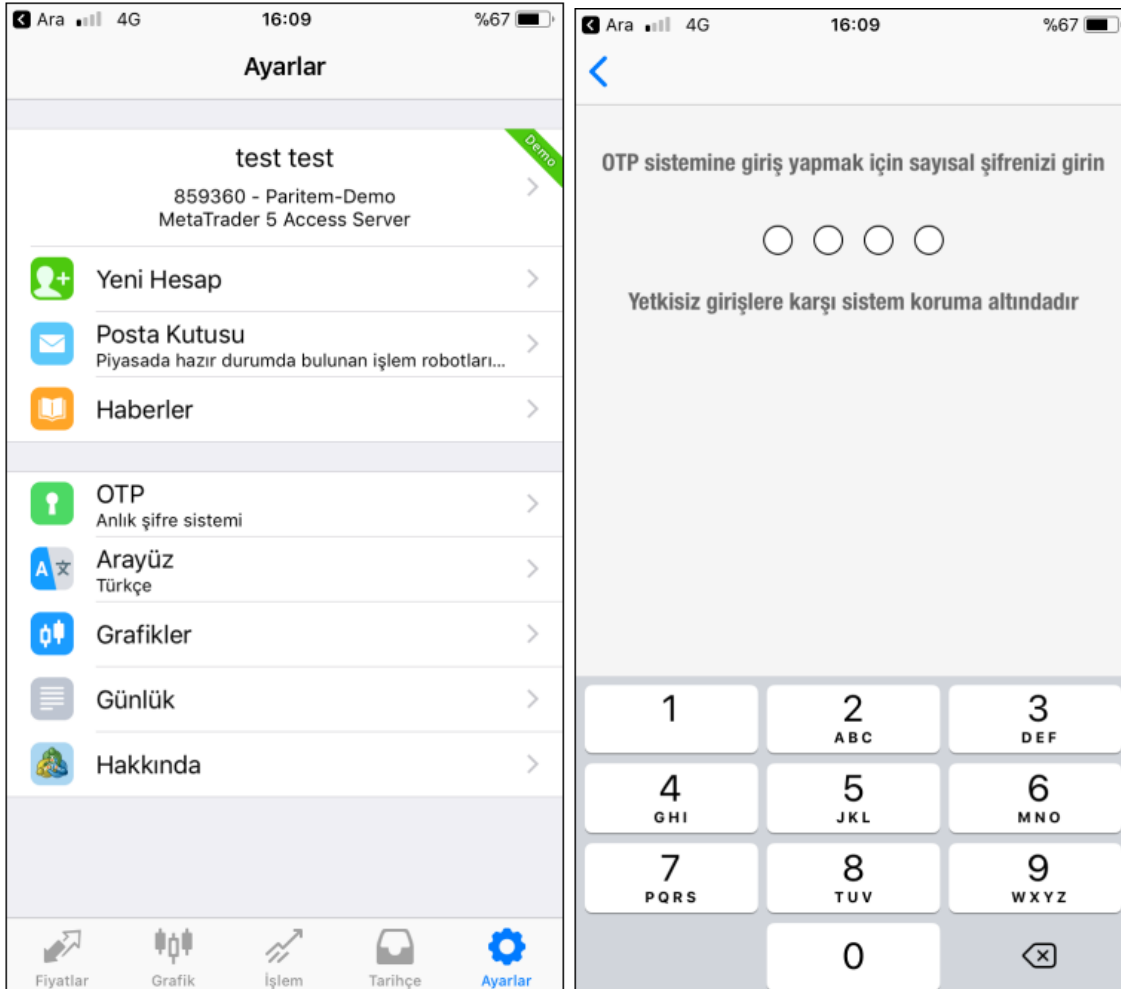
Ara 4G 16:09 %67

Ayarlar

test test
859360 - Paritem-Demo
MetaTrader 5 Access Server

Demo

Yeni Hesap

Posta Kutusu
Piyasada hazır durumda bulunan işlem robotları...

Haberler

OTP
Anlık şifre sistemi

Arayüz
Türkçe

Grafikler

Günlük

Hakkında

Fiyatlar Grafik İşlem Tarihçe Ayarlar

Ara 4G 16:09 %67

OTP sistemine giriş yapmak için sayısal şifrenizi girin

Yetkisiz girişlere karşı sistem koruma altındadır

1
2 ABC
3 DEF
4 GHI
5 JKL
6 MNO
7 PQRS
8 TUV
9 WXYZ
0